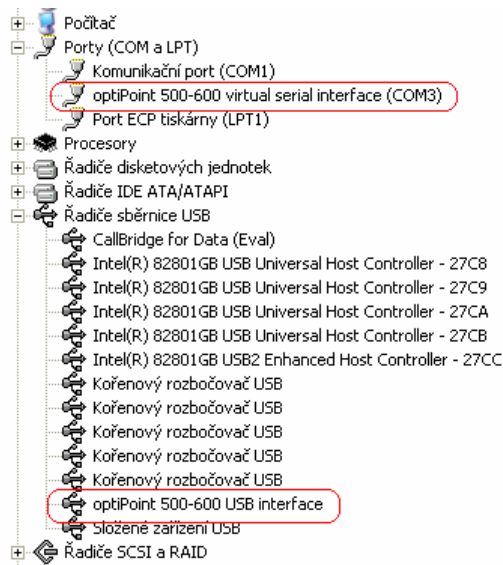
Počítač
Porty (COM a LPT)
Komunikační port (COM1)
optiPoint 500-600 virtual serial interface (COM3)
Port ECP tiskárny (LPT1)
Procesory
Řadiče disketových jednotek
Řadiče IDE ATA/ATAPI
Řadiče sběrnice USB
CallBridge for Data (Eval)
Intel(R) 82801GB USB Universal Host Controller - 27C8
Intel(R) 82801GB USB Universal Host Controller - 27C9
Intel(R) 82801GB USB Universal Host Controller - 27CA
Intel(R) 82801GB USB Universal Host Controller - 27CB
Intel(R) 82801GB USB2 Enhanced Host Controller - 27CC
Kořenový rozbočovač USB
Kořenový rozbočovač USB
Kořenový rozbočovač USB
Kořenový rozbočovač USB
Kořenový rozbočovač USB
optiPoint 500-600 USB interface
Složené zařízení USB
Řadiče SCSI a RAID